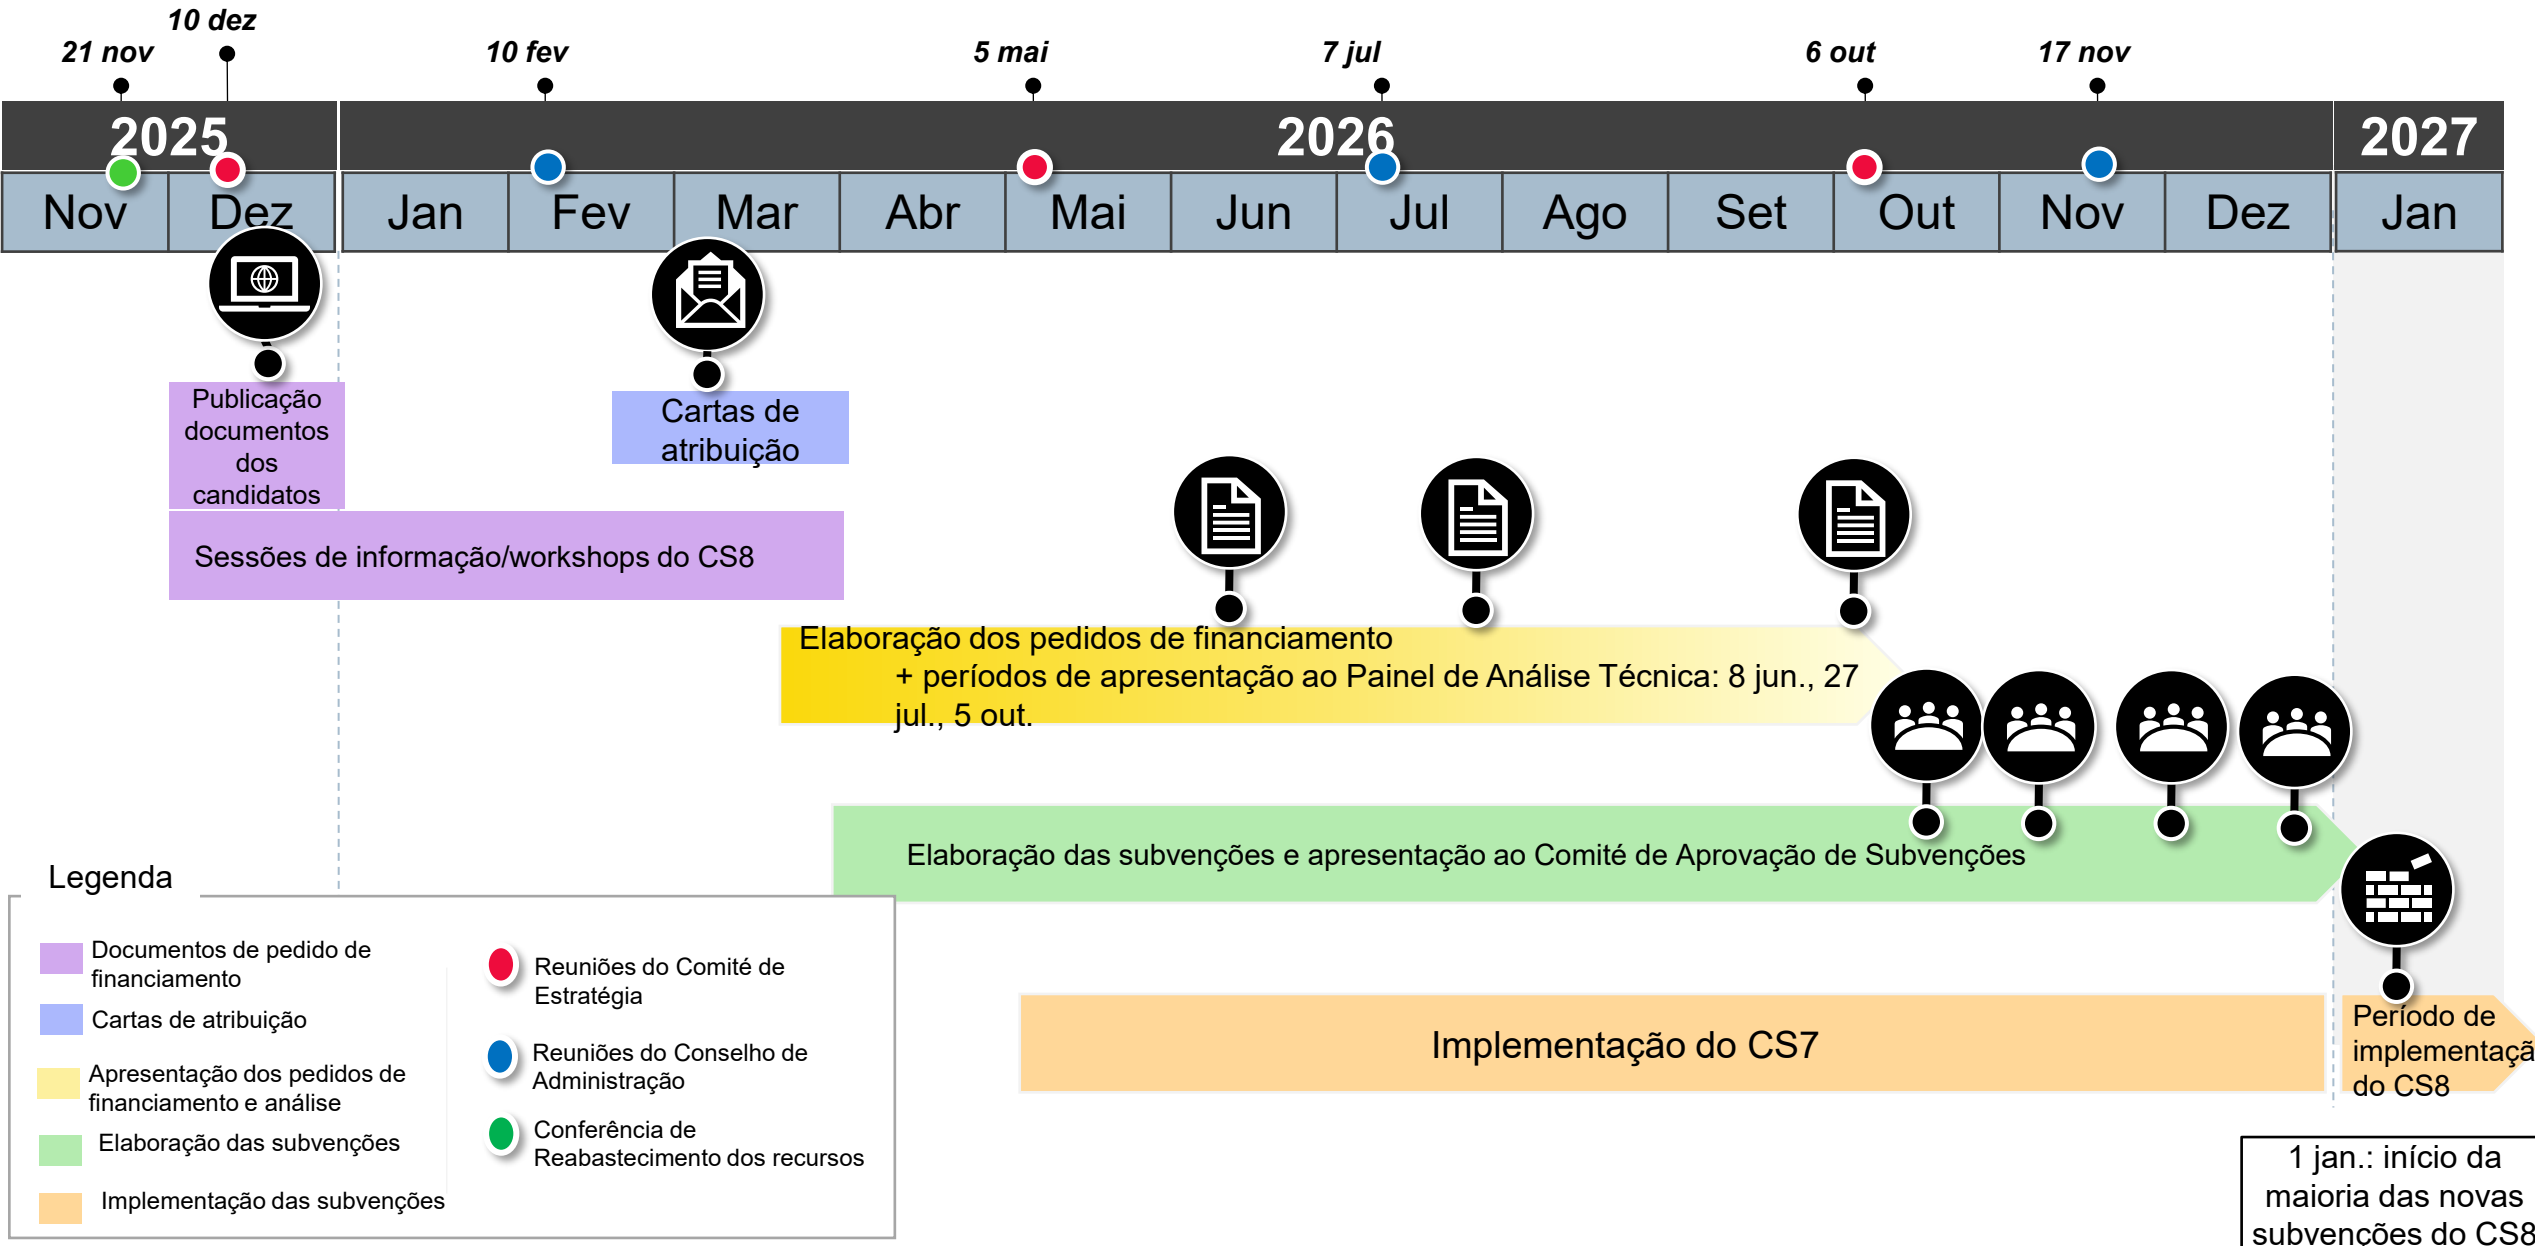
10 dez
21 nov
10 fev
5 mai
7 jul
6 out
17 nov

2025
2026
2027

Nov | Dez | Jan | Fev | Mar | Abr | Mai | Jun | Jul | Ago | Set | Out | Nov | Dez | Jan

Publicação documentos dos candidatos

Cartas de atribuição

Sessões de informação/workshops do CS8

Elaboração dos pedidos de financiamento + períodos de apresentação ao Painel de Análise Técnica: 8 jun., 27 jul., 5 out.

Elaboração das subvenções e apresentação ao Comité de Aprovação de Subvenções

Implementação do CS7

Período de implementaçã do CS8

1 jan.: início da maioria das novas subvenções do CS8

Legenda
Documentos de pedido de financiamento
Cartas de atribuição
Apresentação dos pedidos de financiamento e análise
Elaboração das subvenções
Implementação das subvenções
Reuniões do Comité de Estratégia
Reuniões do Conselho de Administração
Conferência de Reabastecimento dos recursos